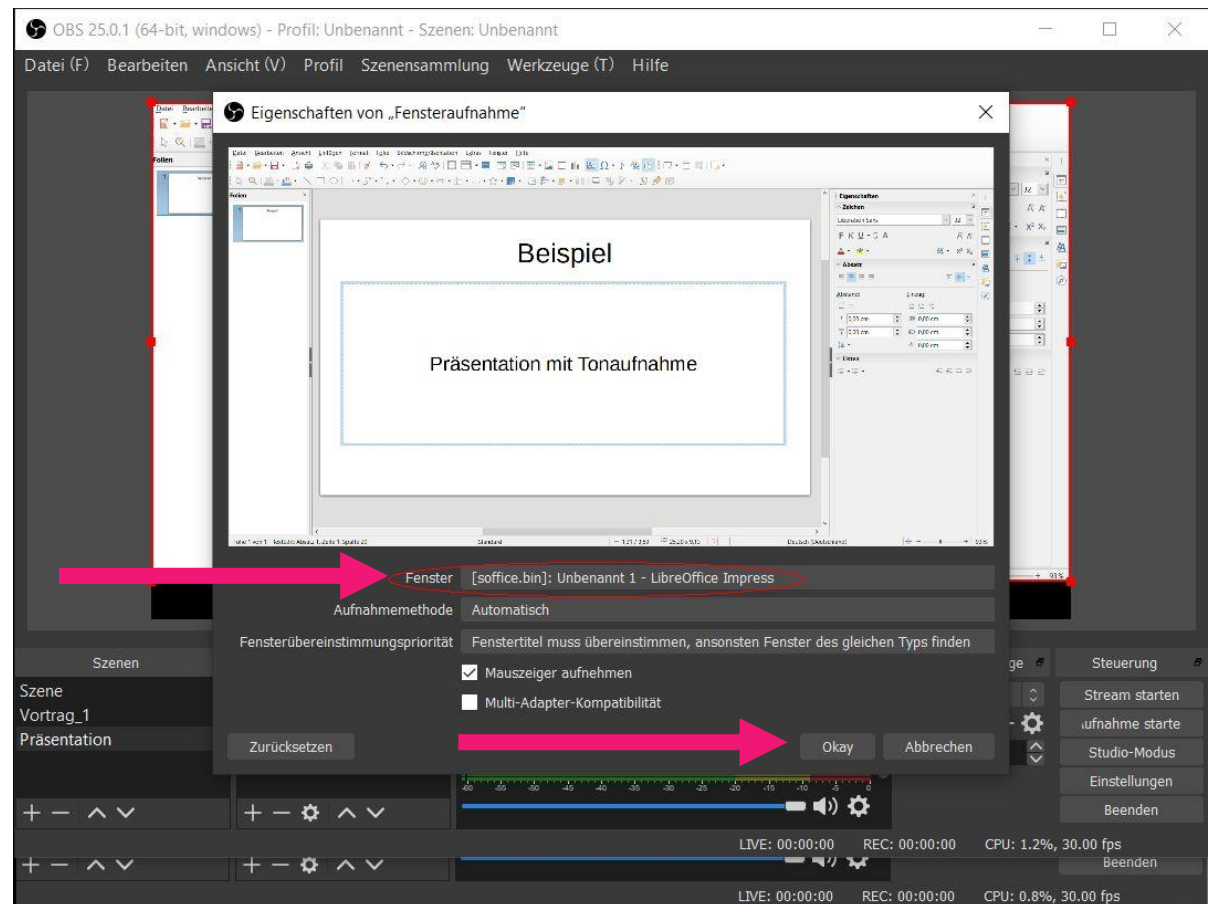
OBS 25.0.1 (64-bit, windows) - Profil: Unbenannt - Szenen: Unbenannt

Datei (F) Bearbeiten Ansicht (V) Profil Szenensammlung Werkzeuge (T) Hilfe

Eigenschaften von „Fensteraufnahme"

Folien

Eigenschaften

Zeichen

Absatz

Beispiel

Präsentation mit Tonaufnahme

Fenster [soffice.bin]: Unbenannt 1 - LibreOffice Impress

Aufnahmemethode Automatisch

Fensterübereinstimmungspriorität Fenstertitel muss übereinstimmen, ansonsten Fenster des gleichen Typs finden

Mauszeiger aufnehmen

Multi-Adapter-Kompatibilität

Zurücksetzen

Okay

Abbrechen

Szenen

Szene

Vortrag_1

Präsentation

Steuerung

Stream starten

ufnahme starte

Studio-Modus

Einstellungen

Beenden

LIVE: 00:00:00 REC: 00:00:00 CPU: 1.2%, 30.00 fps

Beenden

LIVE: 00:00:00 REC: 00:00:00 CPU: 0.8%, 30.00 fps